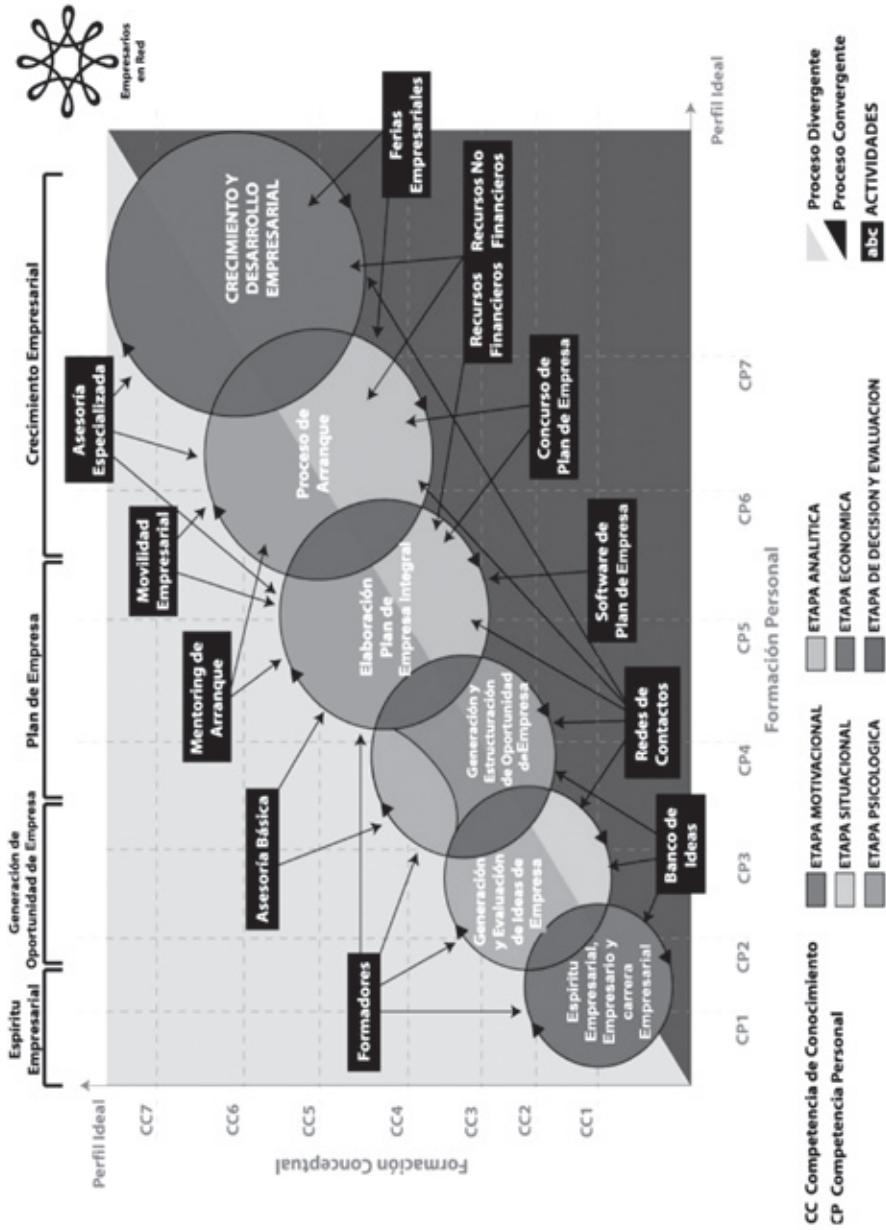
Empresarios en Red

Espíritu Empresarial

Generación de Oportunidad de Empresa

Plan de Empresa

Crecimiento Empresarial

Perfil Ideal

CC7

CC6

CC5

CC4

CC3

CC2

CC1

Formación Conceptual

CP1

CP2

CP3

CP4

CP5

CP6

CP7

Formación Personal

Perfil Ideal

Espíritu Empresarial, Empresario y carrera Empresarial

Generación y Evaluación de Ideas de Empresa

Generación y Estructuración de Oportunidad de Empresa

Elaboración Plan de Empresa Integral

Proceso de Arranque

CRECIMIENTO Y DESARROLLO EMPRESARIAL

Formadores

Asesoría Básica

Mentoring de Arranque

Movilidad Empresarial

Asesoría Especializada

Banco de Ideas

Redes de Contactos

Software de Plan de Empresa

Concurso de Plan de Empresa

Recursos Financieros

Recursos No Financieros

Ferias Empresariales

CC Competencia de Conocimiento
CP Competencia Personal

ETAPA MOTIVACIONAL
ETAPA SITUACIONAL
ETAPA PSICOLOGICA

ETAPA ANALITICA
ETAPA ECONOMICA
ETAPA DE DECISION Y EVALUACION

Proceso Divergente
Proceso Convergente
abc ACTIVIDADES